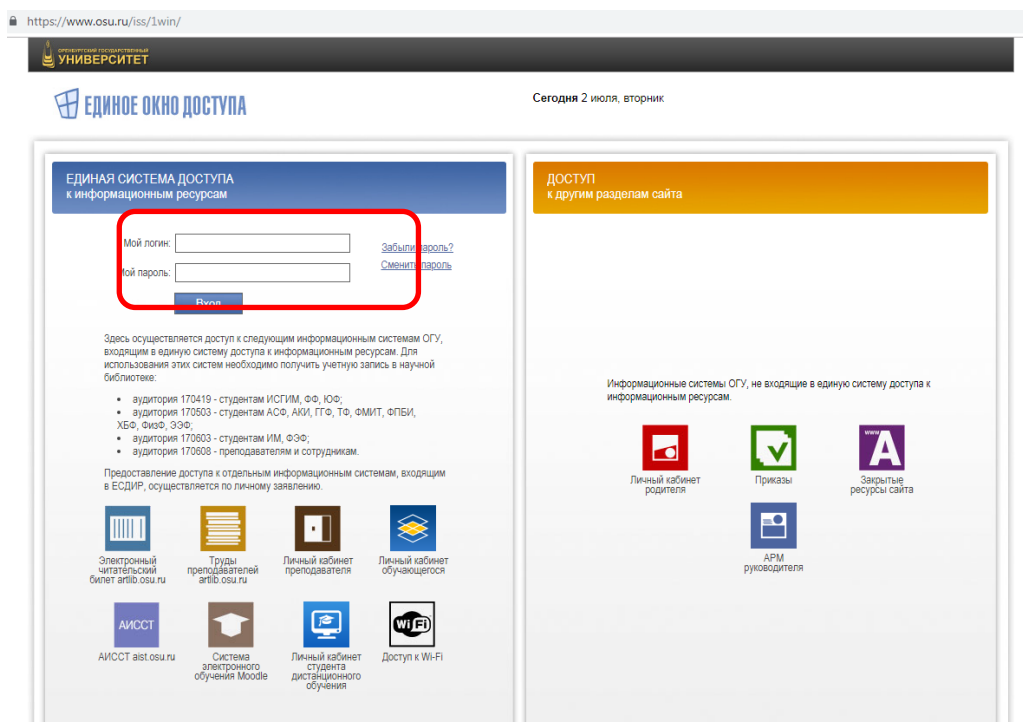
https://www.osu.ru/iss/1win/

ОРЕНБУРГСКИЙ ГОСУДАРСТВЕННЫЙ УНИВЕРСИТЕТ

ЕДИНОЕ ОКНО ДОСТУПА

Сегодня 2 июля, вторник

ЕДИНАЯ СИСТЕМА ДОСТУПА
к информационным ресурсам

Мой логин:
Мой пароль:
Вход

Забыли пароль?
Сменить пароль

Здесь осуществляется доступ к следующим информационным системам ОГУ, входящим в единую систему доступа к информационным ресурсам. Для использования этих систем необходимо получить учетную запись в научной библиотеке:

- аудитория 170419 - студентам ИСГИМ, ФФ, ЮФ;
- аудитория 170503 - студентам АСФ, АКИ, ГГФ, ТФ, ФМИТ, ФПБИ, ХБФ, ФизФ, ЭЭФ;
- аудитория 170603 - студентам ИМ, ФЭФ;
- аудитория 170608 - преподавателям и сотрудникам.

Предоставление доступа к отдельным информационным системам, входящим в ЕСДИР, осуществляется по личному заявлению.

Электронный читательский билет artlib.osu.ru
Труды преподавателей artlib.osu.ru
Личный кабинет преподавателя
Личный кабинет обучающегося
АИССТ
АИССТ aist.osu.ru
Система электронного обучения Moodle
Личный кабинет студента дистанционного обучения
WiFi
Доступ к Wi-Fi

ДОСТУП
к другим разделам сайта

Информационные системы ОГУ, не входящие в единую систему доступа к информационным ресурсам.

Личный кабинет родителя
Приказы
www
Закрытые ресурсы сайта
АРМ руководителя